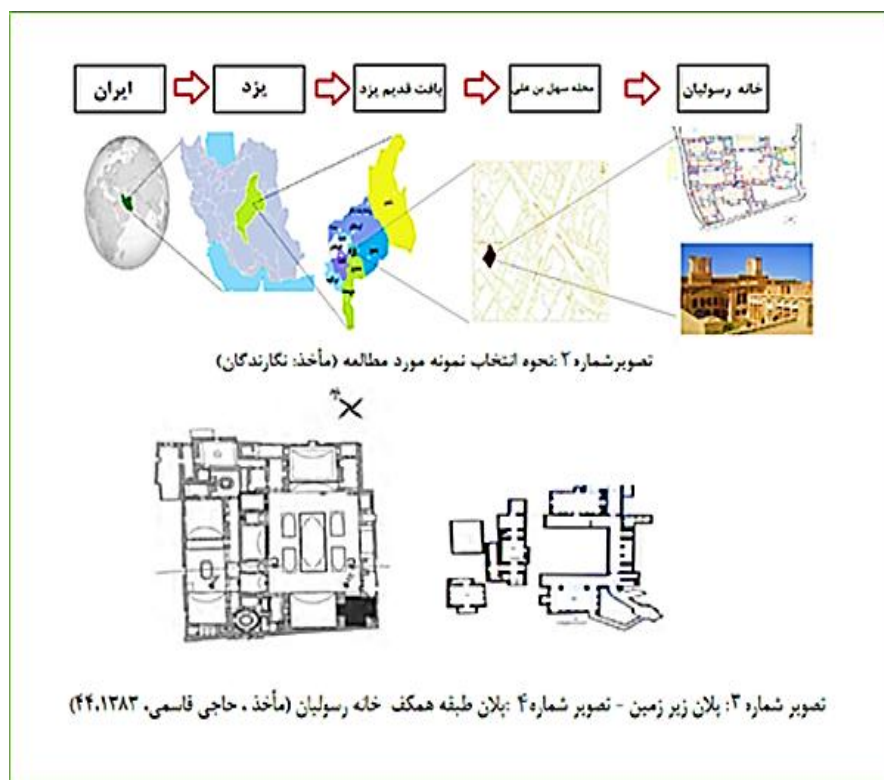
ایران یزد بافت قدیم یزد محله سهل بن علی خانه رسولیان

تصویرشماره ۲ :نحوه انتخاب نمونه مورد مطالعه (مأخذ: نگارندگان)

تصویر شماره ۳: پلان زیر زمین - تصویر شماره۴ :پلان طبقه همکف خانه رسولیان (مأخذ ، حاجی قاسمی، ۴۴،۱۳۸۳)